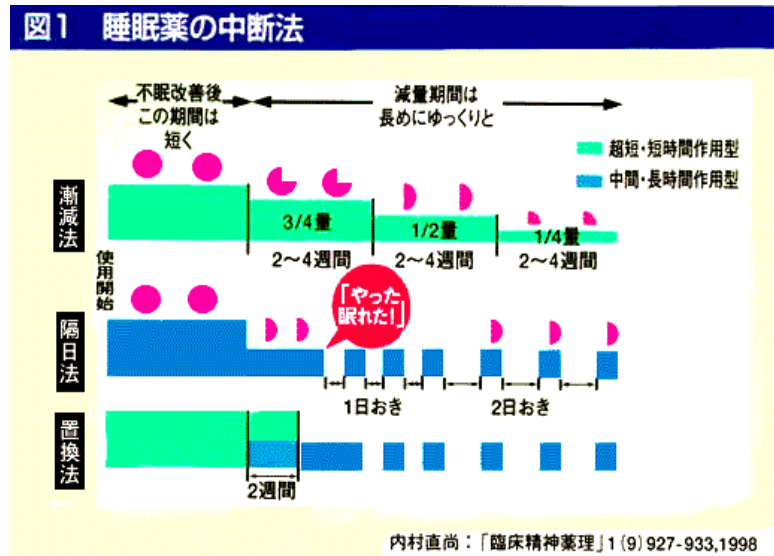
図1　睡眠薬の中断法

不眠改善後この期間は短く

減量期間は長めにゆっくりと

超短・短時間作用型

中間・長時間作用型

漸減法

3/4量

1/2量

1/4量

2〜4週間

2〜4週間

2〜4週間

使用開始

「やった眠れた!」

隔日法

1日おき

2日おき

置換法

2週間

内村直尚：「臨床精神薬理」1(9) 927-933,1998